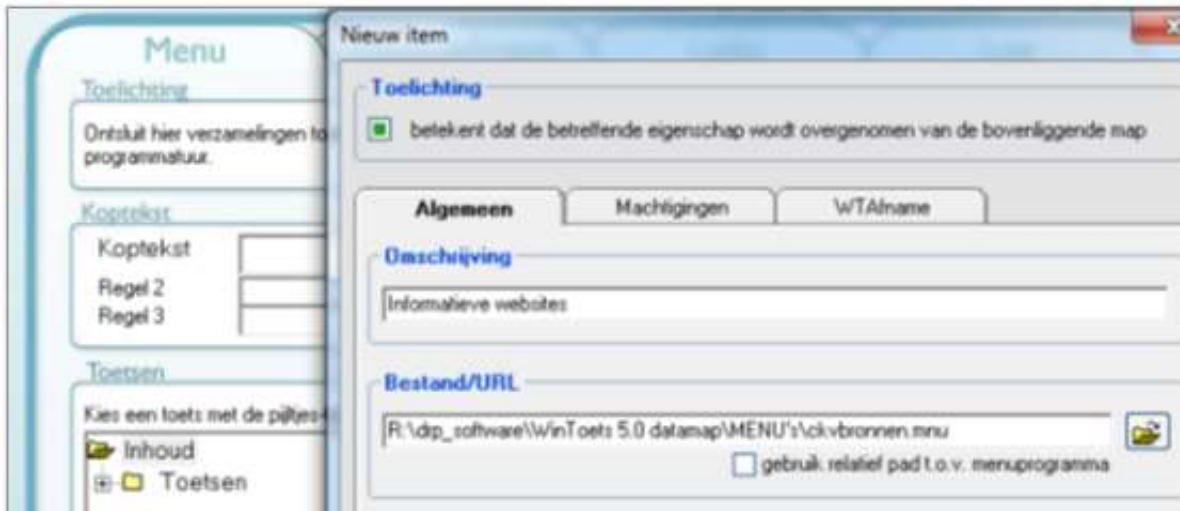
Menu
Toelichting
Ontsluit hier verzamelingen to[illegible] programmatuur.
Koptekst
Koptekst
Regel 2
Regel 3
Toetsen
Kies een toets met de pijltjes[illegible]
Inhoud
Toetsen

Nieuw item
Toelichting
betekent dat de betreffende eigenschap wordt overgenomen van de bovenliggende map
Algemeen
Machtigingen
WTAfname
Omschrijving
Informatieve websites
Bestand/URL
R:\drp_software\WinToets 5.0 datamap\MENU's\ckvbronnen.mnu
gebruik relatief pad t.o.v. menuprogramma